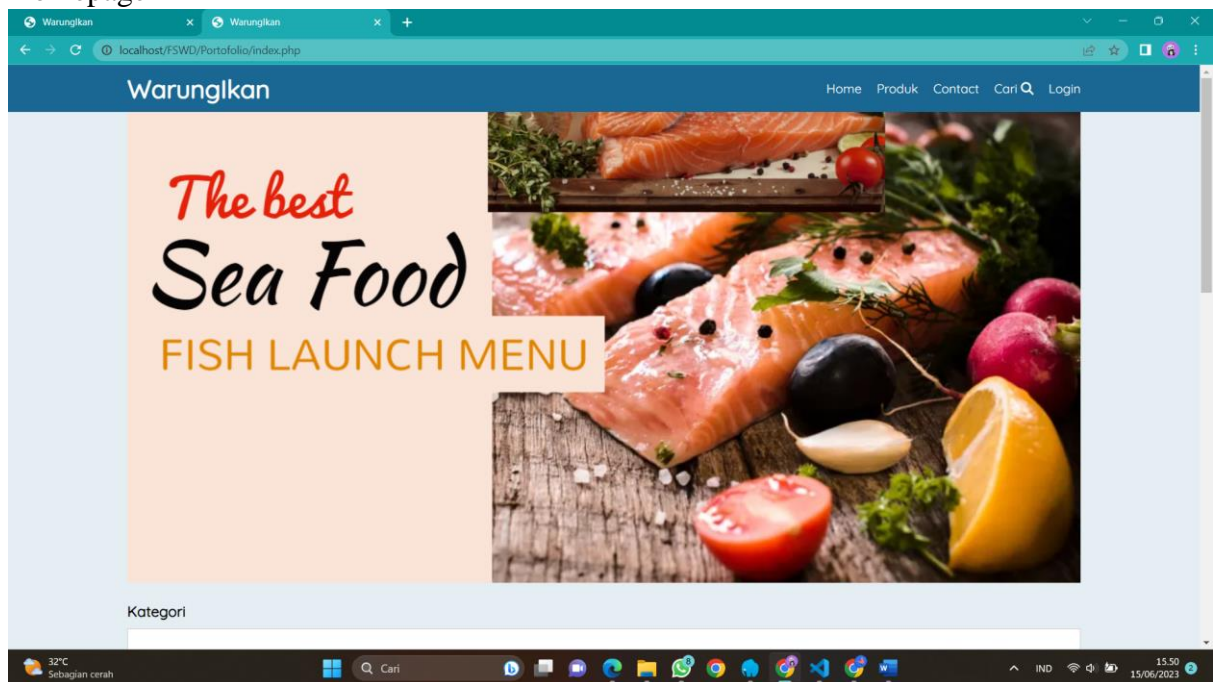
WarungIkan

WarungIkan

localhost/FSWD/Portofolio/index.php

WarungIkan

Home Produk Contact Cari Login

The best

Sea Food

FISH LAUNCH MENU

Kategori

32°C
Sebagian cerah

Cari

IND

15.50
15/06/2023